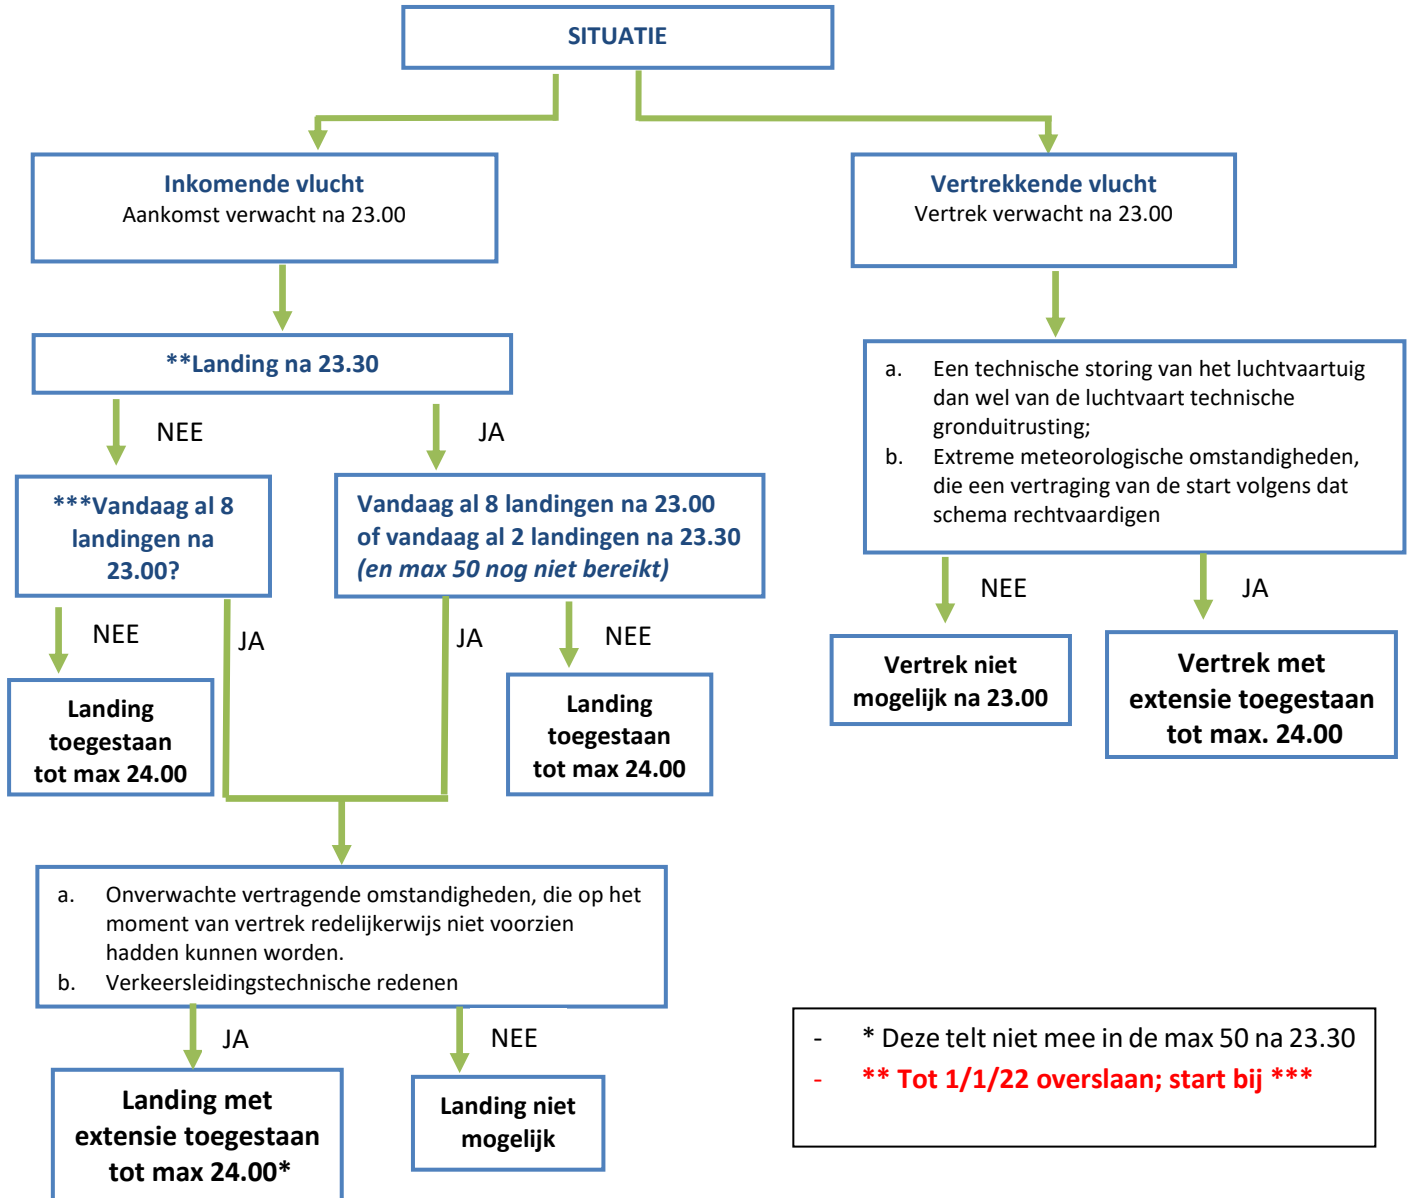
SITUATIE

Inkomende vlucht
Aankomst verwacht na 23.00

Vertrekkende vlucht
Vertrek verwacht na 23.00

**Landing na 23.30

NEE

JA

a. Een technische storing van het luchtvaartuig dan wel van de luchtvaart technische gronduitrusting;
b. Extreme meteorologische omstandigheden, die een vertraging van de start volgens dat schema rechtvaardigen

***Vandaag al 8 landingen na 23.00?

Vandaag al 8 landingen na 23.00 of vandaag al 2 landingen na 23.30 *(en max 50 nog niet bereikt)*

NEE

JA

NEE

JA

NEE

JA

Vertrek niet mogelijk na 23.00

Vertrek met extensie toegestaan tot max. 24.00

Landing toegestaan tot max 24.00

Landing toegestaan tot max 24.00

a. Onverwachte vertragende omstandigheden, die op het moment van vertrek redelijkerwijs niet voorzien hadden kunnen worden.
b. Verkeersleidingstechnische redenen

JA

NEE

Landing met extensie toegestaan tot max 24.00*

Landing niet mogelijk

- * Deze telt niet mee in de max 50 na 23.30
- ** Tot 1/1/22 overslaan; start bij ***